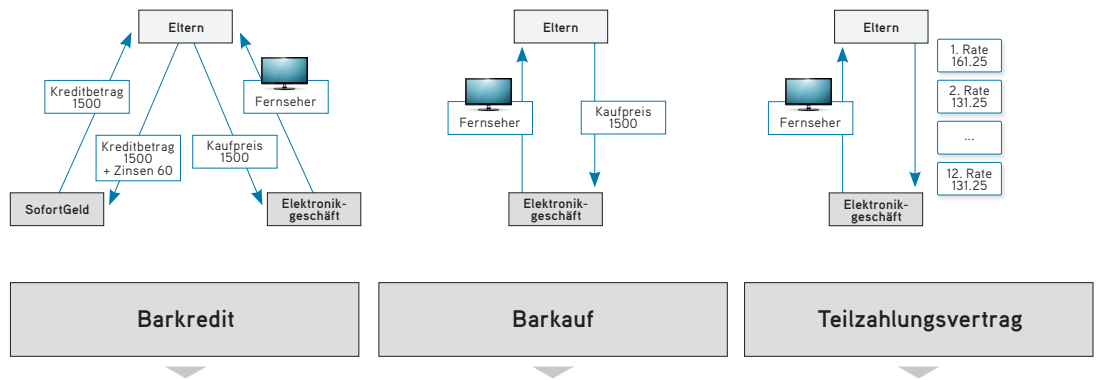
Eltern

Kreditbetrag 1500

Kreditbetrag 1500 + Zinsen 60

Kaufpreis 1500

Fernseher

SofortGeld

Elektronikgeschäft

Eltern

Fernseher

Kaufpreis 1500

Elektronikgeschäft

Eltern

Fernseher

1. Rate 161.25

2. Rate 131.25

...

12. Rate 131.25

Elektronikgeschäft

Barkredit

Barkauf

Teilzahlungsvertrag